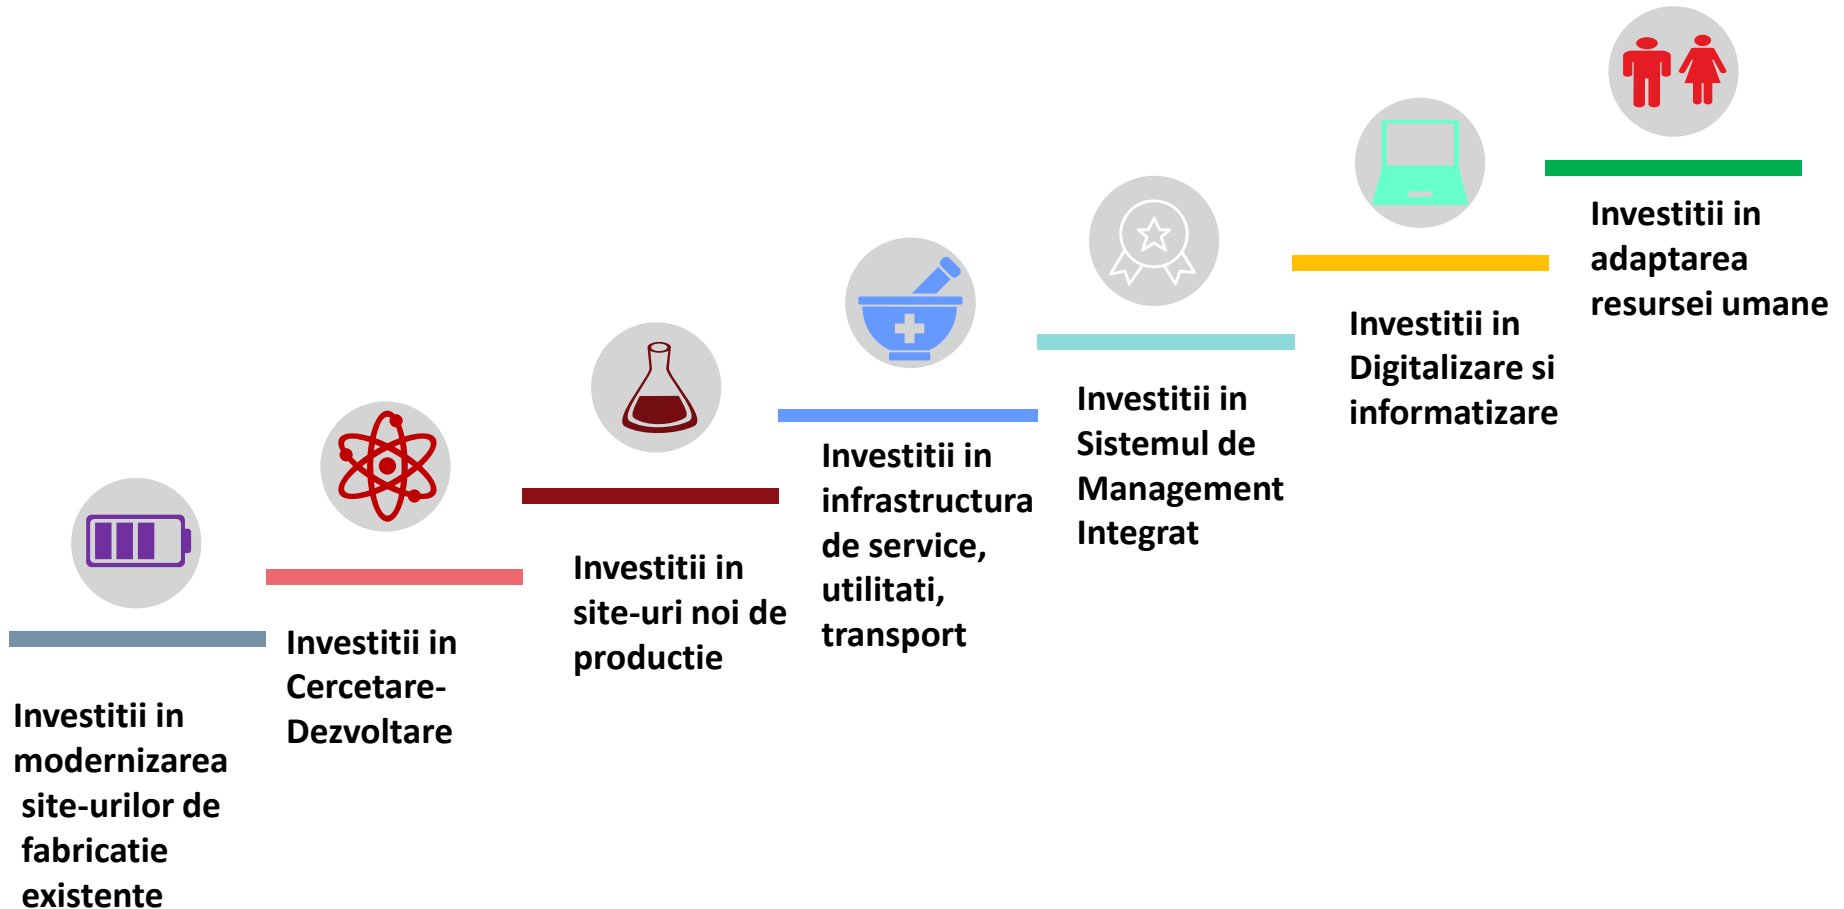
Investitii in modernizarea site-urilor de fabricatie existente

Investitii in Cercetare-Dezvoltare

Investitii in site-uri noi de productie

Investitii in infrastructura de service, utilitati, transport

Investitii in Sistemul de Management Integrat

Investitii in Digitalizare si informatizare

Investitii in adaptarea resursei umane